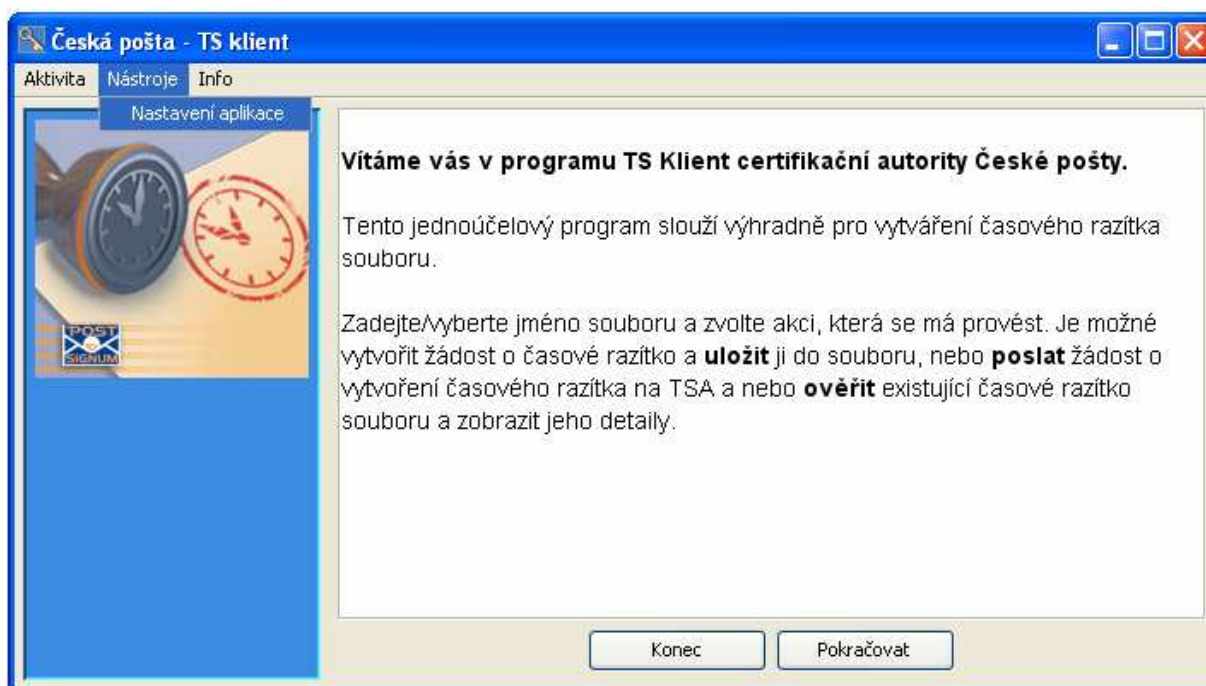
Česká pošta - TS klient

Aktivita Nástroje Info

Nastavení aplikace

POST SIGNUM

**Vítáme vás v programu TS Klient certifikační autority České pošty.**

Tento jednoúčelový program slouží výhradně pro vytváření časového razítka souboru.

Zadejte/vyberte jméno souboru a zvolte akci, která se má provést. Je možné vytvořit žádost o časové razítko a **uložit** ji do souboru, nebo **poslat** žádost o vytvoření časového razítka na TSA a nebo **ověřit** existující časové razítko souboru a zobrazit jeho detaily.

Konec Pokračovat